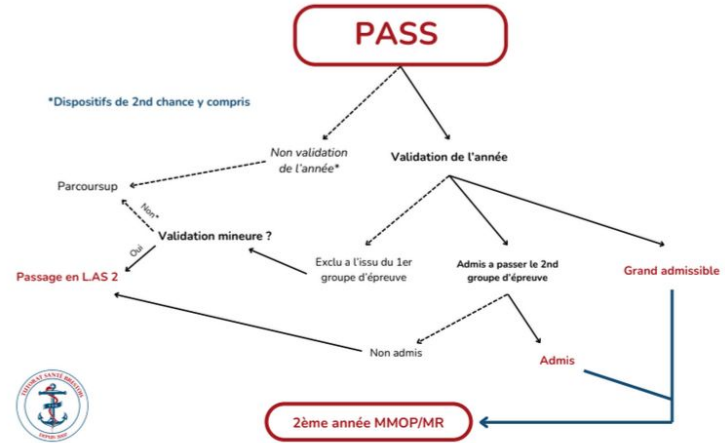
PASS

*Dispositifs de 2nd chance y compris

Non validation de l'année*

Validation de l'année

Parcoursup

Non*

Validation mineure ?

Oui

Passage en L.AS 2

Exclu a l'issu du 1er groupe d'épreuve

Admis a passer le 2nd groupe d'épreuve

Grand admissible

Non admis

Admis

2ème année MMOP/MR

TUTORAT SANTÉ BRESTOIS

DEPUIS 2012